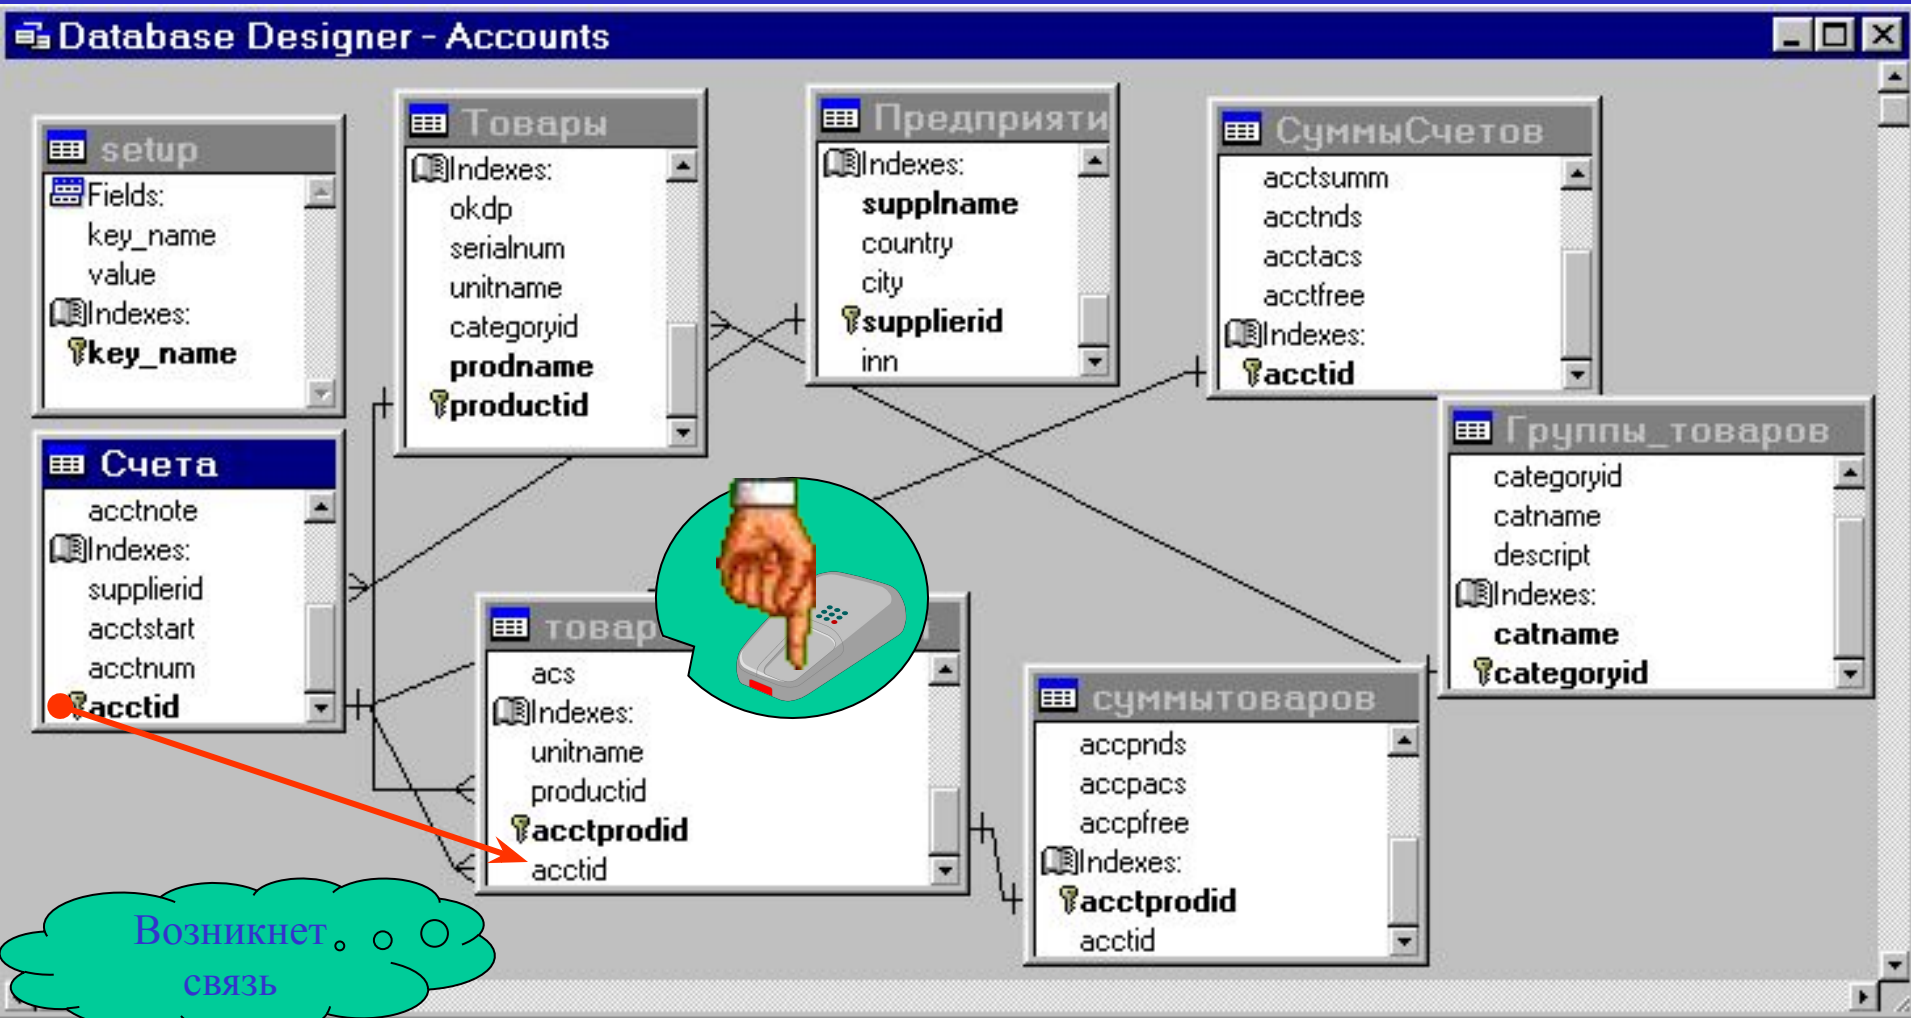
Database Designer - Accounts

setup
Fields:
key_name
value
Indexes:
key_name

Товары
Indexes:
okdp
serialnum
unitname
categoryid
prodname
productid

Предприяти
Indexes:
supplname
country
city
supplierid
inn

СуммыСчетов
acctsumm
acctnds
acctacs
acctfree
Indexes:
acctid

Счета
acctnote
Indexes:
supplierid
acctstart
acctnum
acctid

Группы_товаров
categoryid
catname
descript
Indexes:
catname
categoryid

товар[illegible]
acs
Indexes:
unitname
productid
acctprodid
acctid

суммытоваров
accpnds
accpacs
accpfree
Indexes:
acctprodid
acctid

Возникнет связь